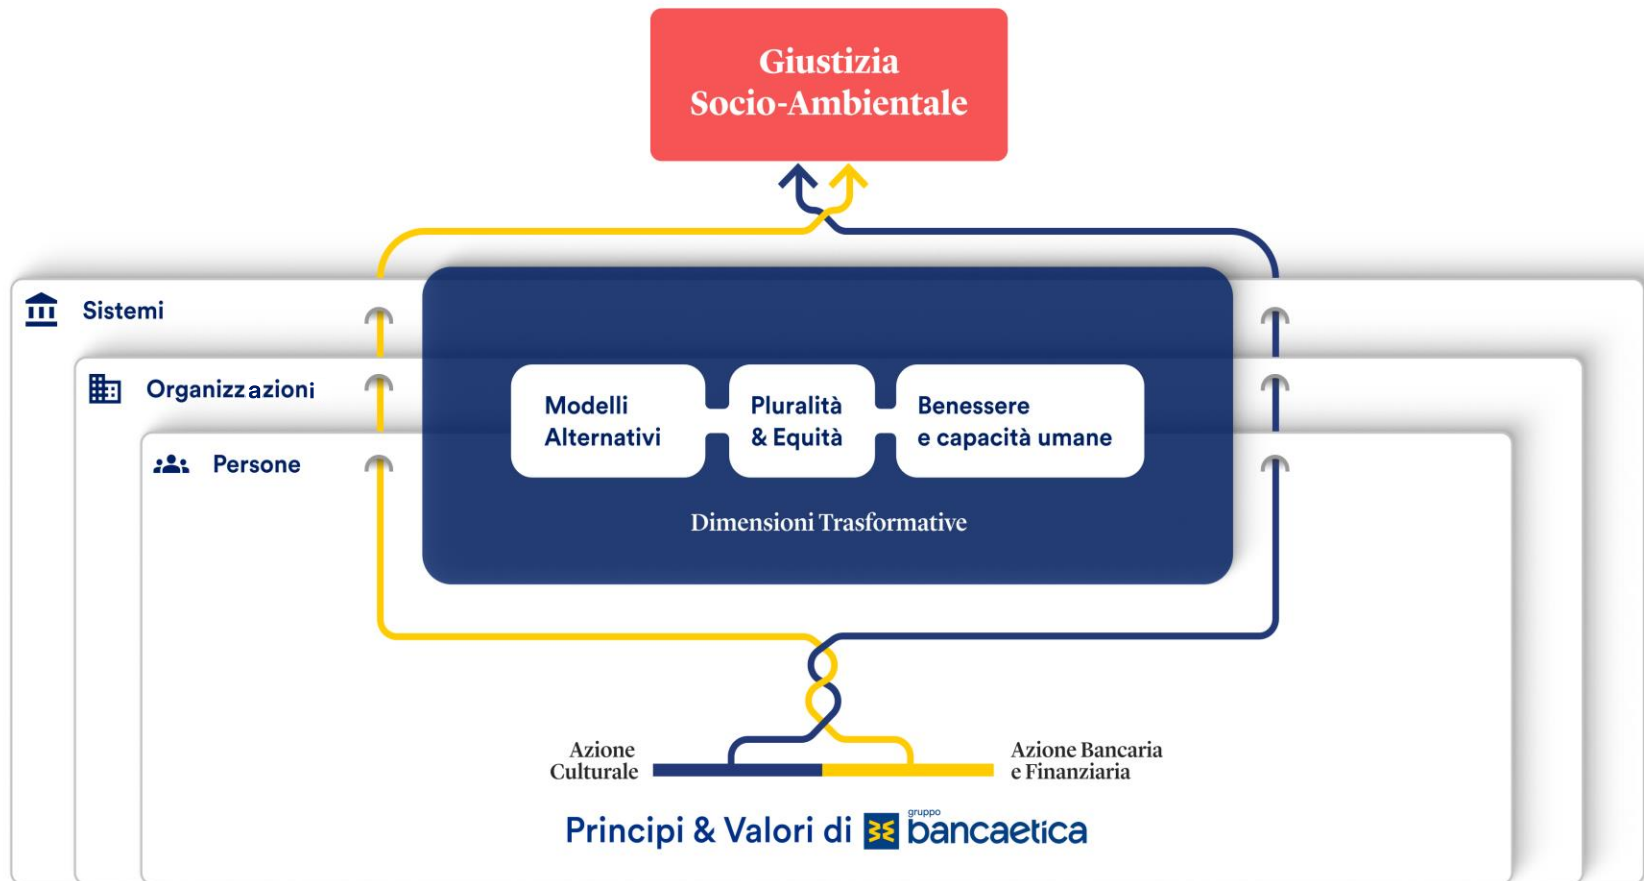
Giustizia Socio-Ambientale

Sistemi

Organizzazioni

Persone

Modelli Alternativi

Pluralità & Equità

Benessere e capacità umane

Dimensioni Trasformative

Azione Culturale

Azione Bancaria e Finanziaria

Principi & Valori di gruppo bancaetica